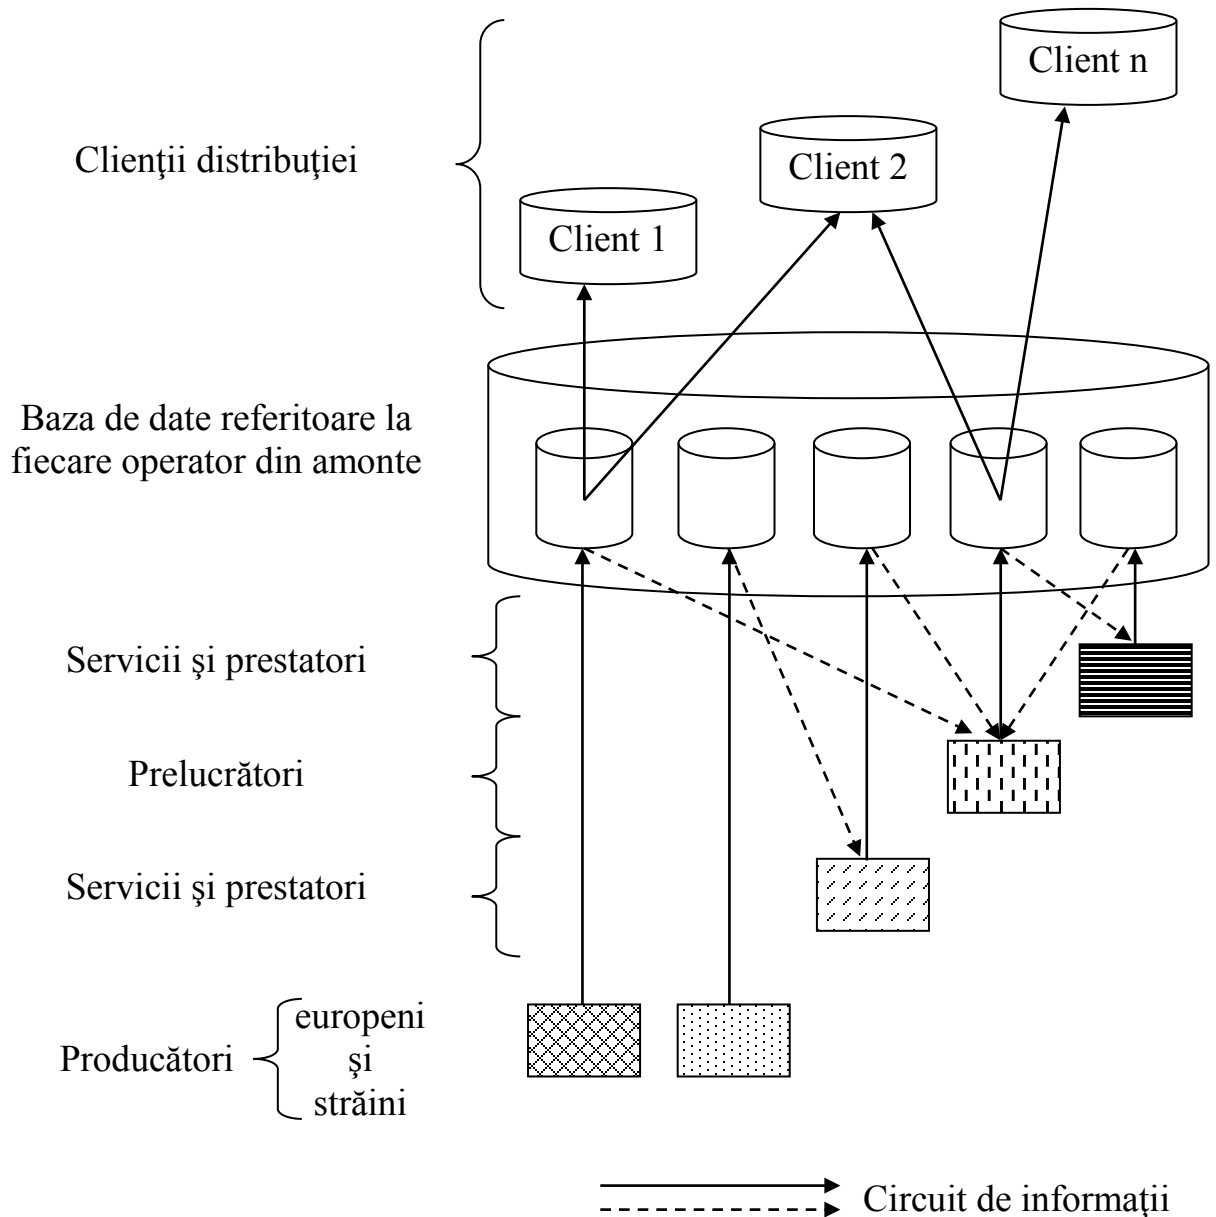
Clienţii distribuţiei

Client n

Client 2

Client 1

Baza de date referitoare la fiecare operator din amonte

Servicii şi prestatori

Prelucrători

Servicii şi prestatori

Producători

europeni şi străini

Circuit de informaţii